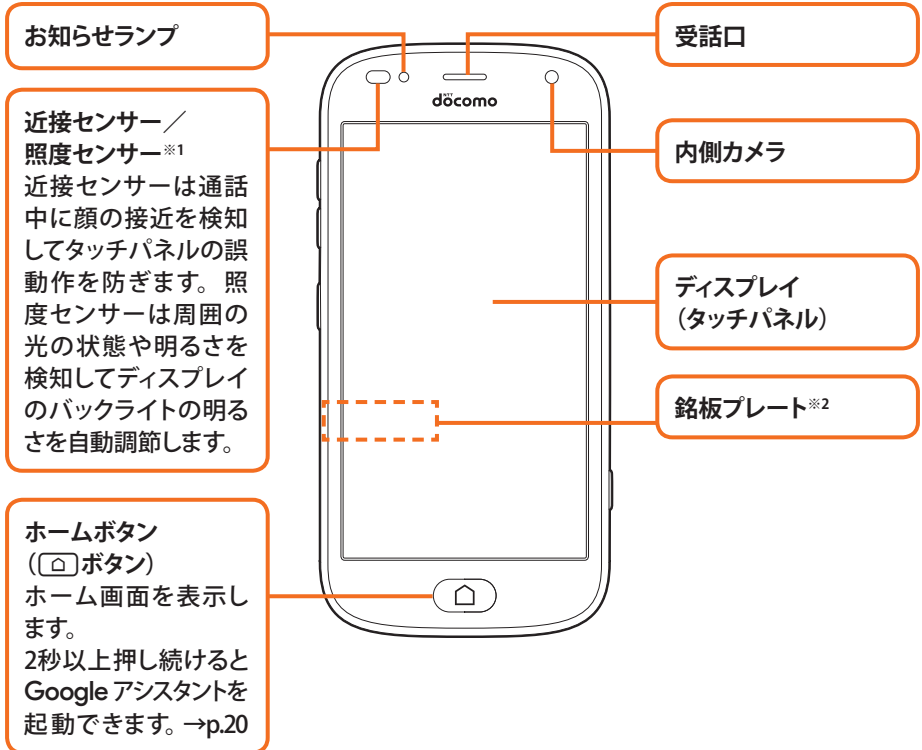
お知らせランプ

受話口

NTT docomo

近接センサー／照度センサー※1
近接センサーは通話中に顔の接近を検知してタッチパネルの誤動作を防ぎます。照度センサーは周囲の光の状態や明るさを検知してディスプレイのバックライトの明るさを自動調節します。

内側カメラ

ディスプレイ（タッチパネル）

銘板プレート※2

ホームボタン（⌂ボタン）
ホーム画面を表示します。
2秒以上押し続けるとGoogle アシスタントを起動できます。→p.20